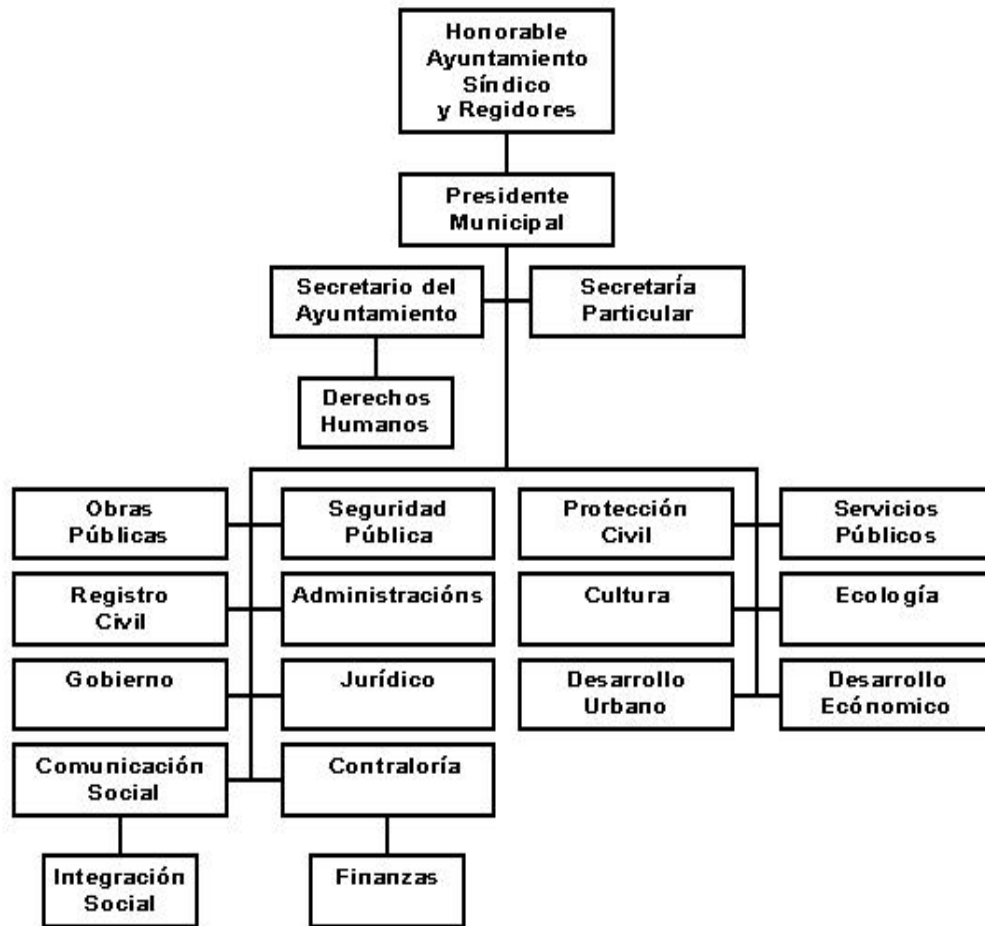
Honorable Ayuntamiento Síndico y Regidores

Presidente Municipal

Secretario del Ayuntamiento

Secretaría Particular

Derechos Humanos

Obras Públicas

Seguridad Pública

Protección Civil

Servicios Públicos

Registro Civil

Administracións

Cultura

Ecología

Gobierno

Jurídico

Desarrollo Urbano

Desarrollo Ecónomico

Comunicación Social

Contraloría

Integración Social

Finanzas